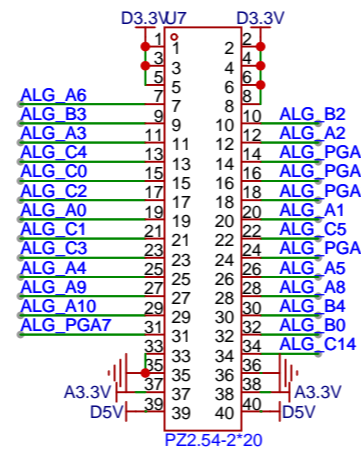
D3.3V U7 D3.3V

1 1 2 2
3 3 4 4
5 5 6 6
ALG_A6 7 7 8 8
ALG_B3 9 9 10 10 ALG_B2
ALG_A3 11 11 12 12 ALG_A2
ALG_C4 13 13 14 14 ALG_PGA
ALG_C0 15 15 16 16 ALG_PGA
ALG_C2 17 17 18 18 ALG_PGA
ALG_A0 19 19 20 20 ALG_A1
ALG_C1 21 21 22 22 ALG_C5
ALG_C3 23 23 24 24 ALG_PGA
ALG_A4 25 25 26 26 ALG_A5
ALG_A9 27 27 28 28 ALG_A8
ALG_A10 29 29 30 30 ALG_B4
ALG_PGA7 31 31 32 32 ALG_B0
33 33 34 34 ALG_C14
35 35 36 36
A3.3V 37 37 38 38 A3.3V
D5V 39 39 40 40 D5V

PZ2.54-2*20